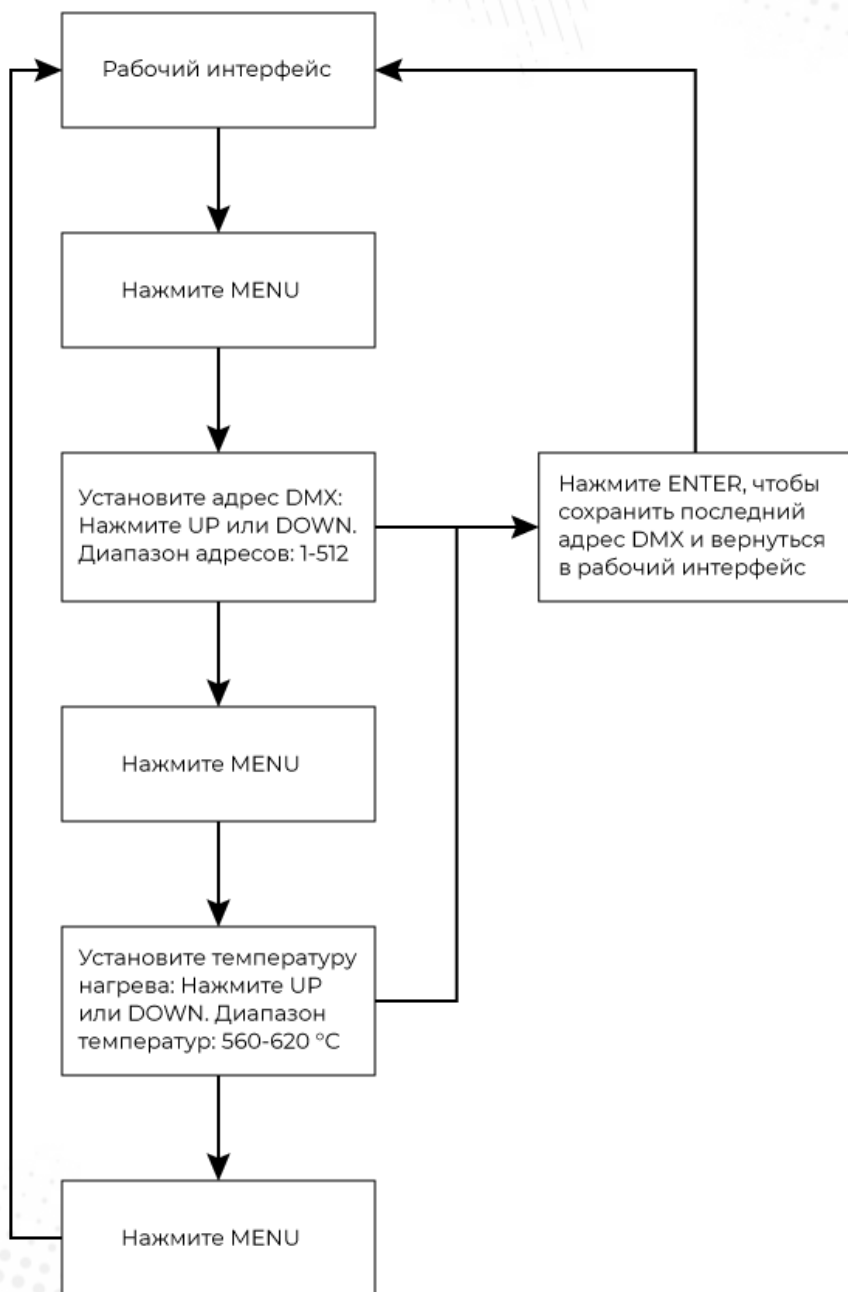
Рабочий интерфейс

Нажмите MENU

Установите адрес DMX: Нажмите UP или DOWN. Диапазон адресов: 1-512

Нажмите ENTER, чтобы сохранить последний адрес DMX и вернуться в рабочий интерфейс

Нажмите MENU

Установите температуру нагрева: Нажмите UP или DOWN. Диапазон температур: 560-620 °C

Нажмите MENU